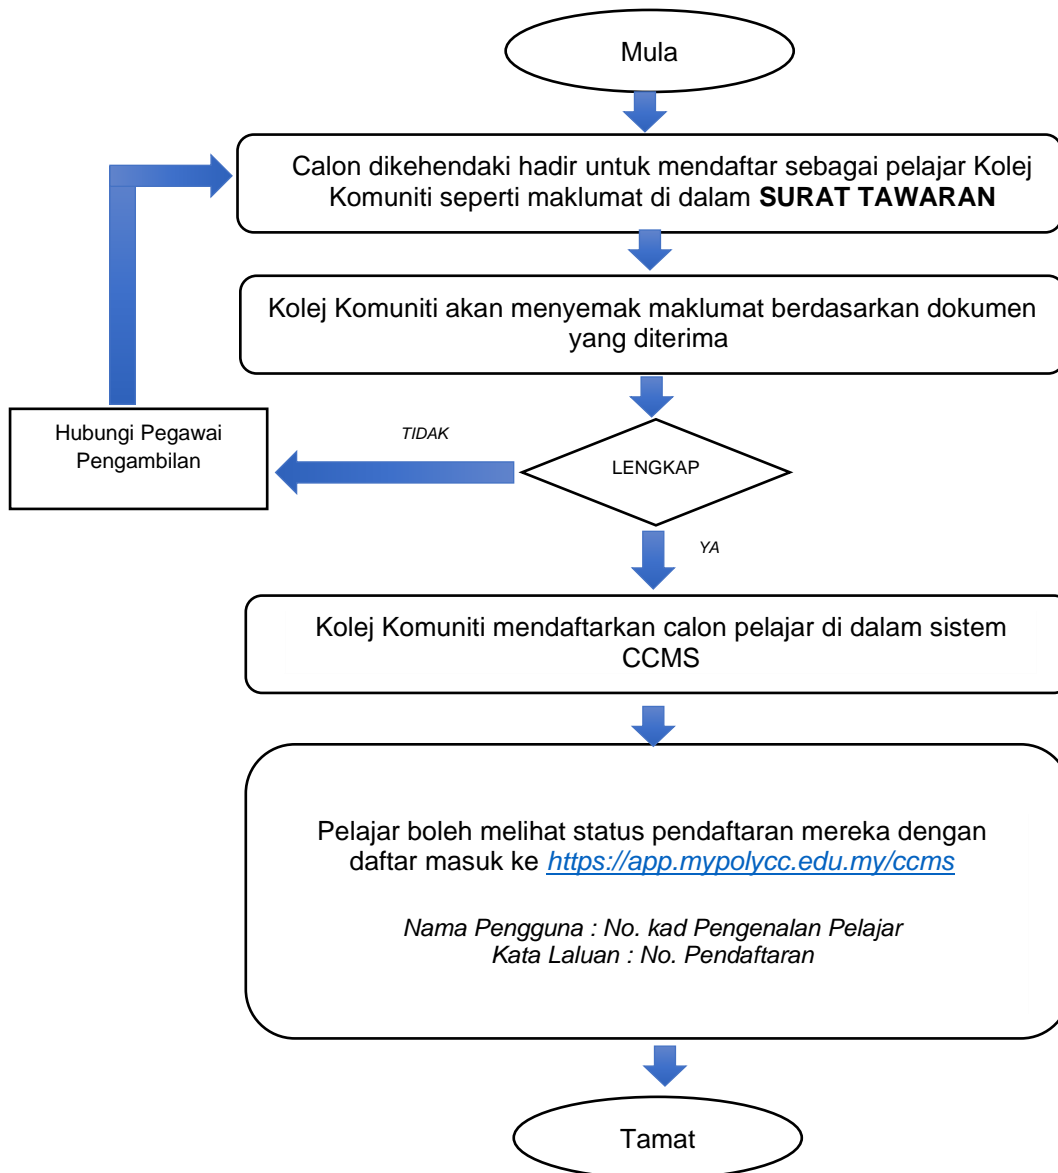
Mula

Calon dikehendaki hadir untuk mendaftar sebagai pelajar Kolej Komuniti seperti maklumat di dalam **SURAT TAWARAN**

Kolej Komuniti akan menyemak maklumat berdasarkan dokumen yang diterima

Hubungi Pegawai Pengambilan

*TIDAK*

LENGKAP

*YA*

Kolej Komuniti mendaftarkan calon pelajar di dalam sistem CCMS

Pelajar boleh melihat status pendaftaran mereka dengan daftar masuk ke *https://app.mypolycc.edu.my/ccms*

*Nama Pengguna : No. kad Pengenalan Pelajar*
*Kata Laluan : No. Pendaftaran*

Tamat